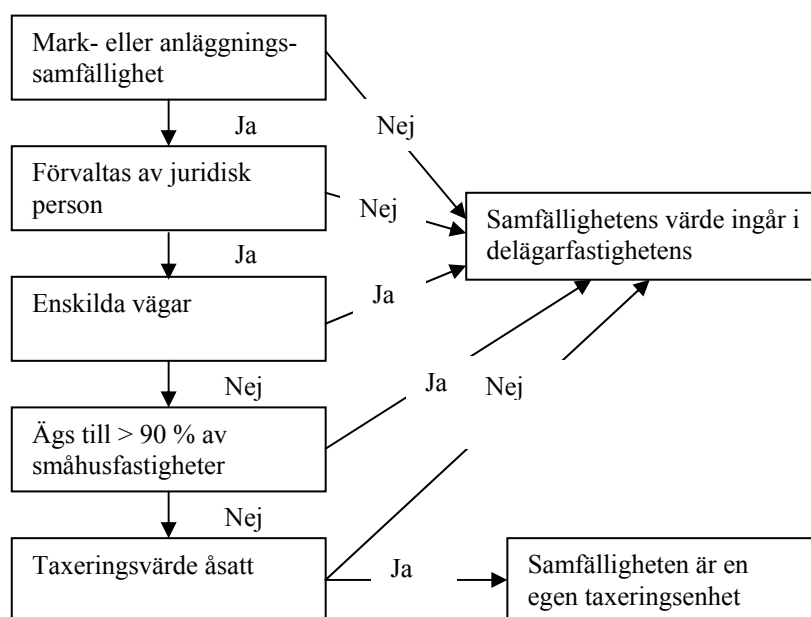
Mark- eller anläggningssamfällighet

Ja

Nej

Förvaltas av juridisk person

Nej

Samfällighetens värde ingår i delägarfastighetens

Ja

Ja

Enskilda vägar

Nej

Ja

Nej

Ägs till > 90 % av småhusfastigheter

Nej

Taxeringsvärde åsatt

Ja

Samfälligheten är en egen taxeringsenhet